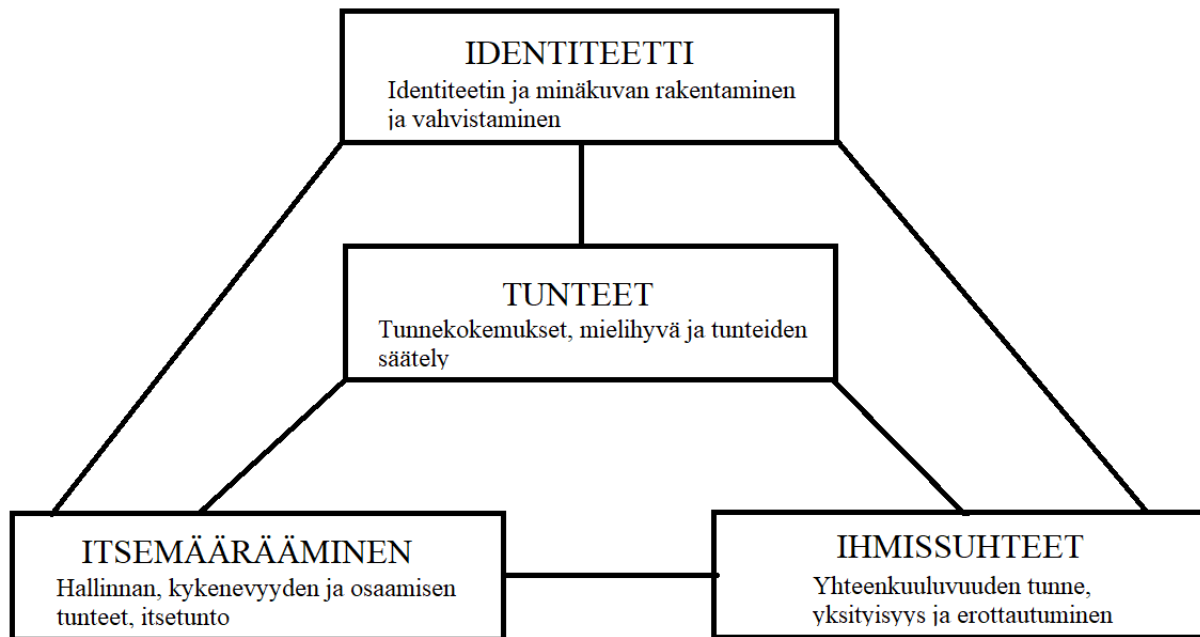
IDENTITEETTI
Identiteetin ja minäkuvan rakentaminen ja vahvistaminen

TUNTEET
Tunnekokemukset, mielihyvä ja tunteiden säätely

ITSEMÄÄRÄÄMINEN
Hallinnan, kykenevyyden ja osaamisen tunteet, itsetunto

IHMISSUHTEET
Yhteenkuuluvuuden tunne, yksityisyys ja erottautuminen